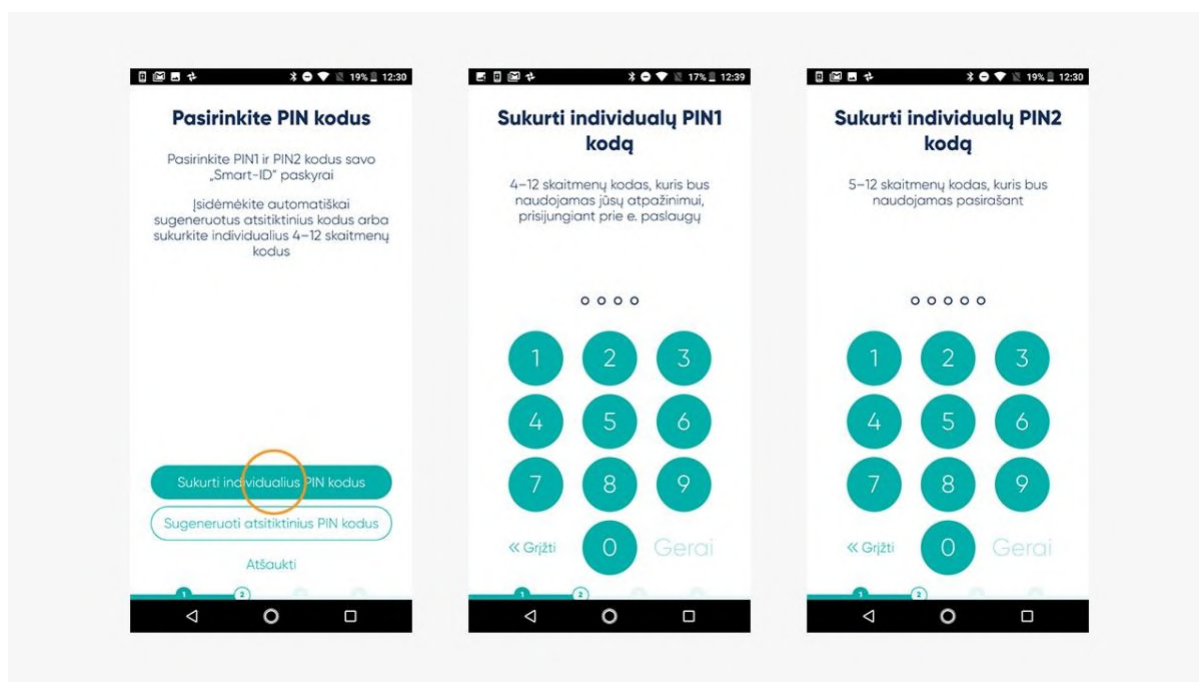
19% 12:30

Pasirinkite PIN kodus

Pasirinkite PIN1 ir PIN2 kodus savo „Smart-ID" paskyrai

Įsidėmėkite automatiškai sugeneruotus atsitiktinius kodus arba sukurkite individualius 4–12 skaitmenų kodus

Sukurti individualius PIN kodus

Sugeneruoti atsitiktinius PIN kodus

Atšaukti

1 2

17% 12:39

Sukurti individualų PIN1 kodą

4–12 skaitmenų kodas, kuris bus naudojamas jūsų atpažinimui, prisijungiant prie e. paslaugų

1 2 3
4 5 6
7 8 9
« Grįžti 0 Gerai

1 2

19% 12:30

Sukurti individualų PIN2 kodą

5–12 skaitmenų kodas, kuris bus naudojamas pasirašant

1 2 3
4 5 6
7 8 9
« Grįžti 0 Gerai

1 2